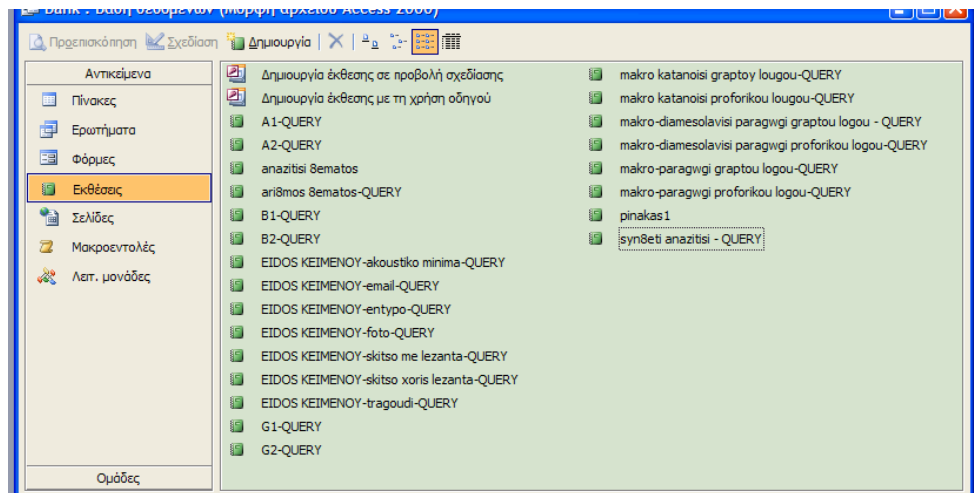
Bank : Βάση δεδομένων (Μορφή αρχείου Access 2000)

Προεπισκόπηση Σχεδίαση Δημιουργία

Αντικείμενα
Πίνακες
Ερωτήματα
Φόρμες
Εκθέσεις
Σελίδες
Μακροεντολές
Λειτ. μονάδες

Ομάδες

Δημιουργία έκθεσης σε προβολή σχεδίασης
Δημιουργία έκθεσης με τη χρήση οδηγού
A1-QUERY
A2-QUERY
anazitisi 8ematos
ari8mos 8ematos-QUERY
B1-QUERY
B2-QUERY
EIDOS KEIMENOY-akoustiko minima-QUERY
EIDOS KEIMENOY-email-QUERY
EIDOS KEIMENOY-entypo-QUERY
EIDOS KEIMENOY-foto-QUERY
EIDOS KEIMENOY-skitso me lezanta-QUERY
EIDOS KEIMENOY-skitso xoris lezanta-QUERY
EIDOS KEIMENOY-tragoudi-QUERY
G1-QUERY
G2-QUERY

makro katanoisi graptoy lougou-QUERY
makro katanoisi proforikou lougou-QUERY
makro-diamesolavisi paragwgi graptou logou - QUERY
makro-diamesolavisi paragwgi proforikou logou-QUERY
makro-paragwgi graptou logou-QUERY
makro-paragwgi proforikou logou-QUERY
pinakas1
syn8eti anazitisi - QUERY